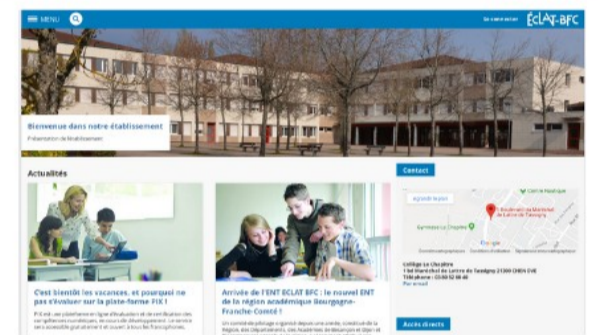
MENU

Se connecter ÉCLAT-BFC

Bienvenue dans notre établissement
Présentation de l'établissement

Actualités

C'est bientôt les vacances, et pourquoi ne pas s'évaluer sur la plate-forme PIX !
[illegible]

Arrivée de l'ENT ECLAT BFC : le nouvel ENT de la région académique Bourgogne-Franche-Comté !
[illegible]

Contact

Agrandir le plan

Collège La Chapitre
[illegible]
Téléphone : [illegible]
Par email

Accès directs